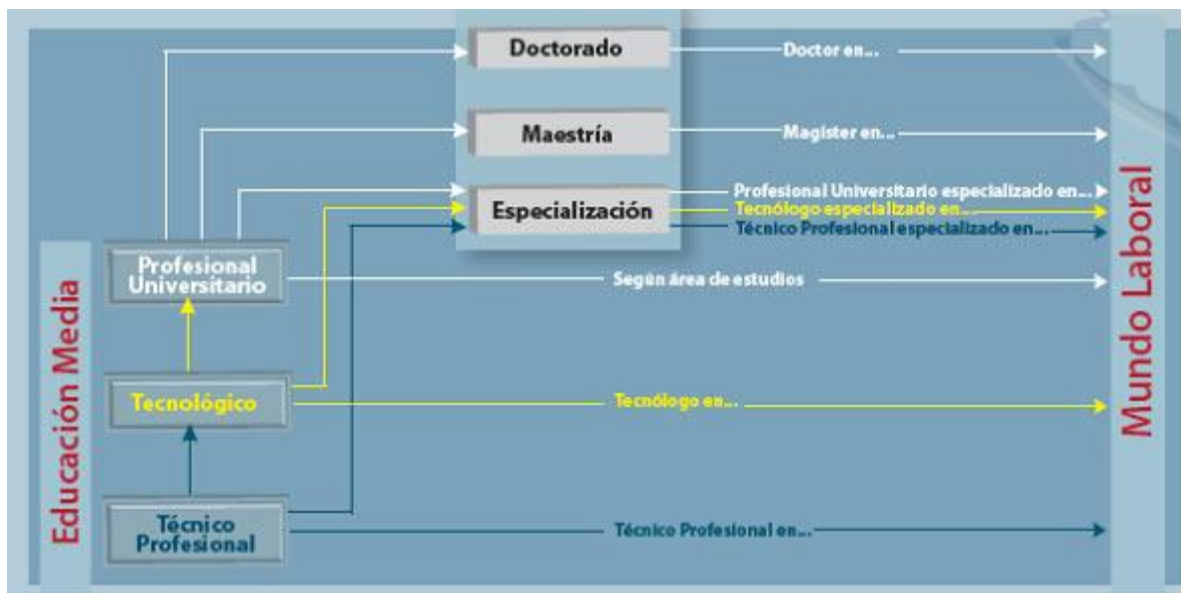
Doctorado

Doctor en...

Maestría

Magister en...

Especialización

Profesional Universitario especializado en...

Tecnólogo especializado en...

Técnico Profesional especializado en...

Educación Media

Profesional Universitario

Según área de estudios

Tecnológico

Tecnólogo en...

Técnico Profesional

Técnico Profesional en...

Mundo Laboral